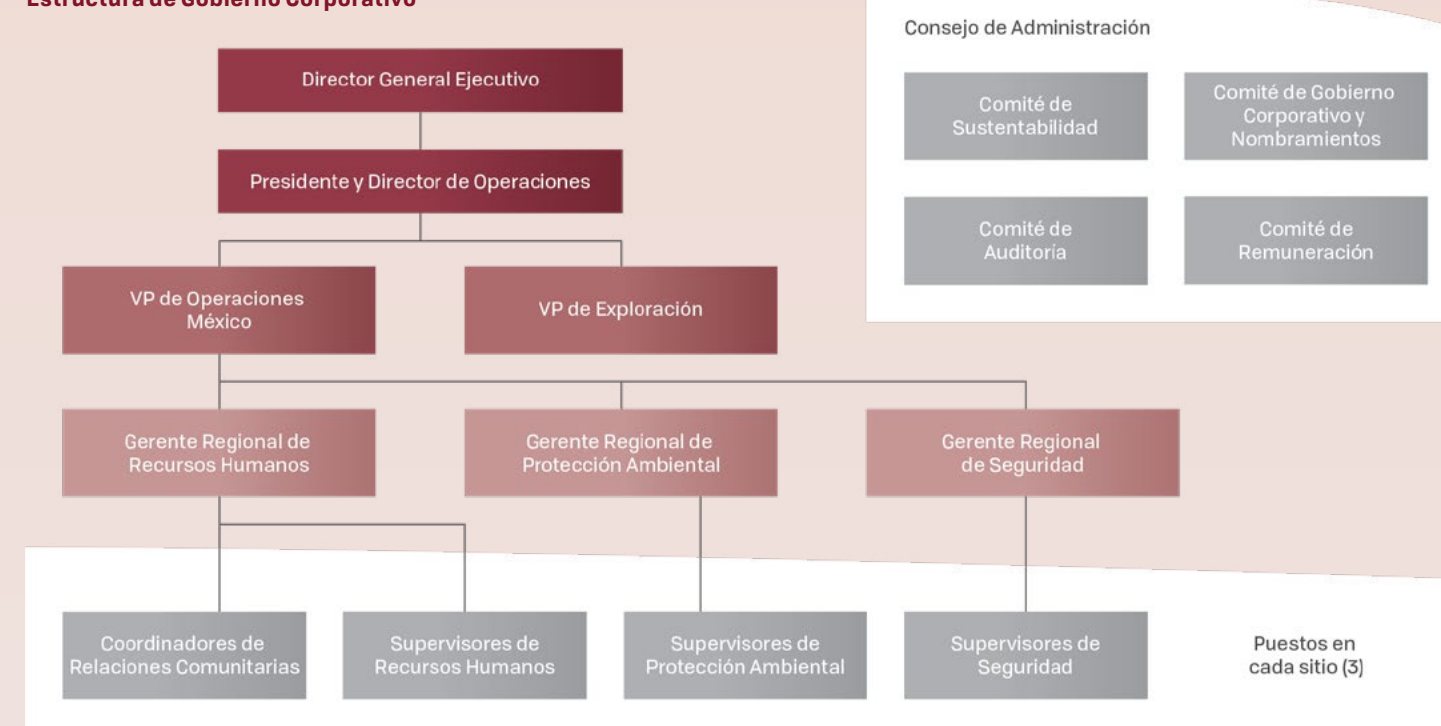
Estructura de Gobierno Corporativo

Director General Ejecutivo

Presidente y Director de Operaciones

VP de Operaciones México

VP de Exploración

Gerente Regional de Recursos Humanos

Gerente Regional de Protección Ambiental

Gerente Regional de Seguridad

Coordinadores de Relaciones Comunitarias

Supervisores de Recursos Humanos

Supervisores de Protección Ambiental

Supervisores de Seguridad

Puestos en cada sitio (3)

Consejo de Administración

Comité de Sustentabilidad

Comité de Gobierno Corporativo y Nombramientos

Comité de Auditoría

Comité de Remuneración